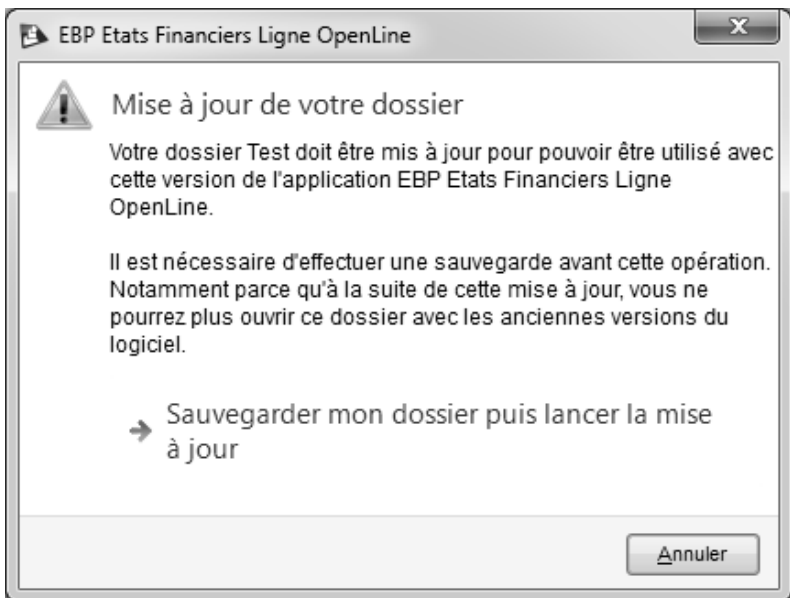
EBP Etats Financiers Ligne OpenLine

Mise à jour de votre dossier

Votre dossier Test doit être mis à jour pour pouvoir être utilisé avec cette version de l'application EBP Etats Financiers Ligne OpenLine.

Il est nécessaire d'effectuer une sauvegarde avant cette opération. Notamment parce qu'à la suite de cette mise à jour, vous ne pourrez plus ouvrir ce dossier avec les anciennes versions du logiciel.

Sauvegarder mon dossier puis lancer la mise à jour

Annuler